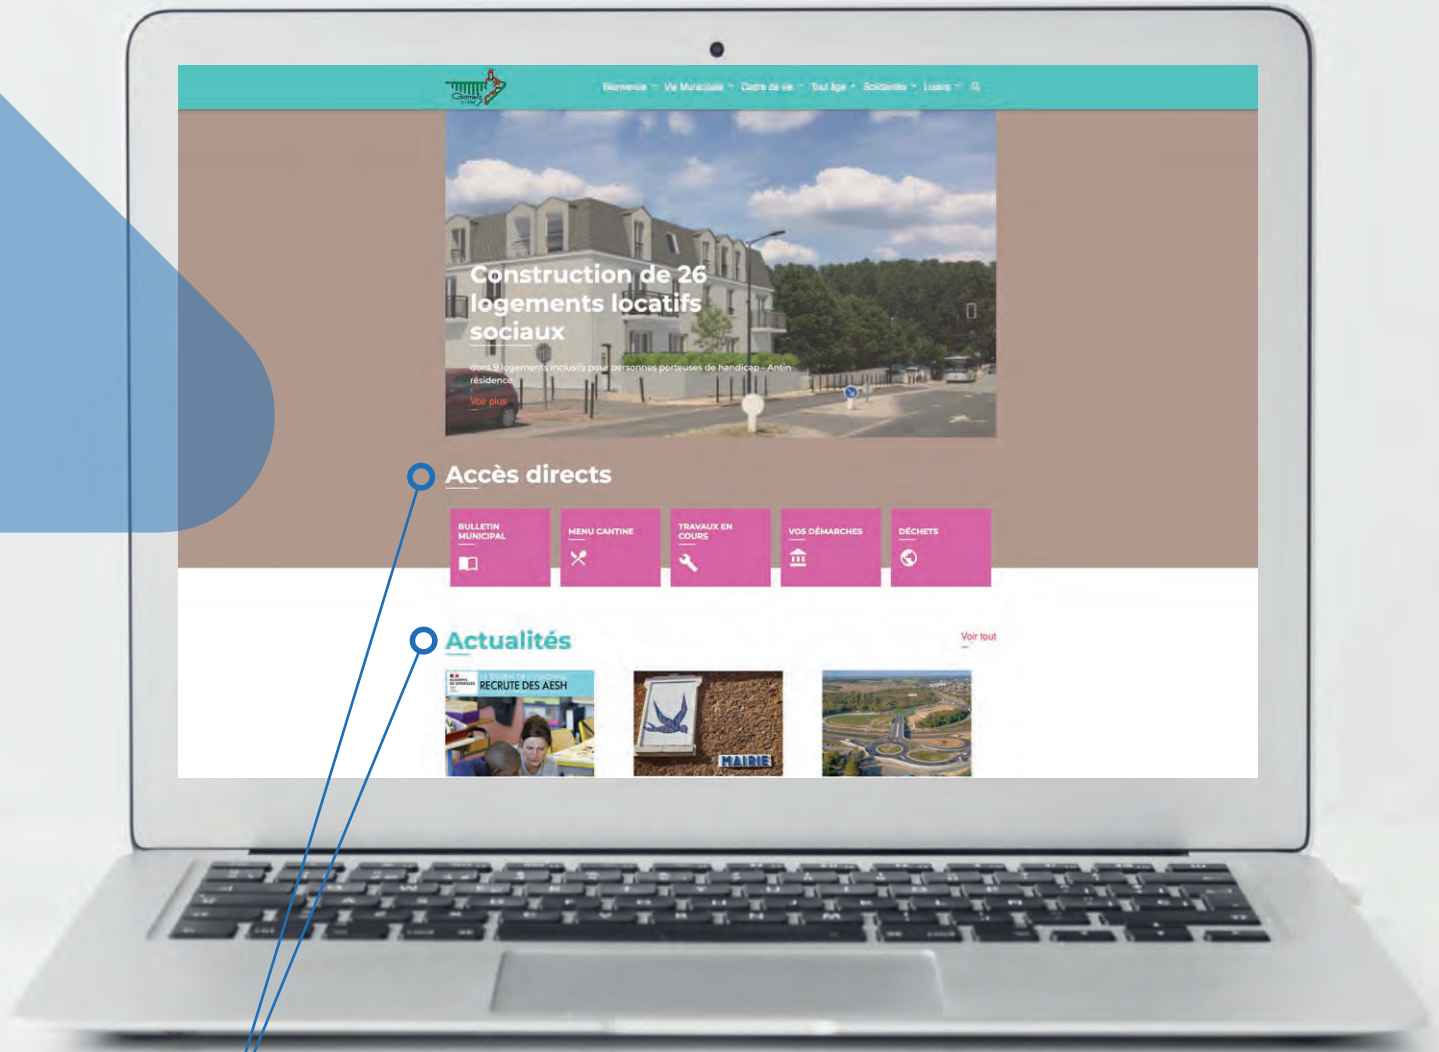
Gimel
Bienvenue Vie Municipale Cadre de vie Tout âge Solidarités Loisirs

Construction de 26 logements locatifs sociaux

dont 9 logements inclusifs pour personnes porteuses de handicap - Antin résidence

Voir plus

Accès directs

BULLETIN MUNICIPAL

MENU CANTINE

TRAVAUX EN COURS

VOS DÉMARCHES

DÉCHETS

Actualités

Voir tout

RECRUTE DES AESH

MAIRIE